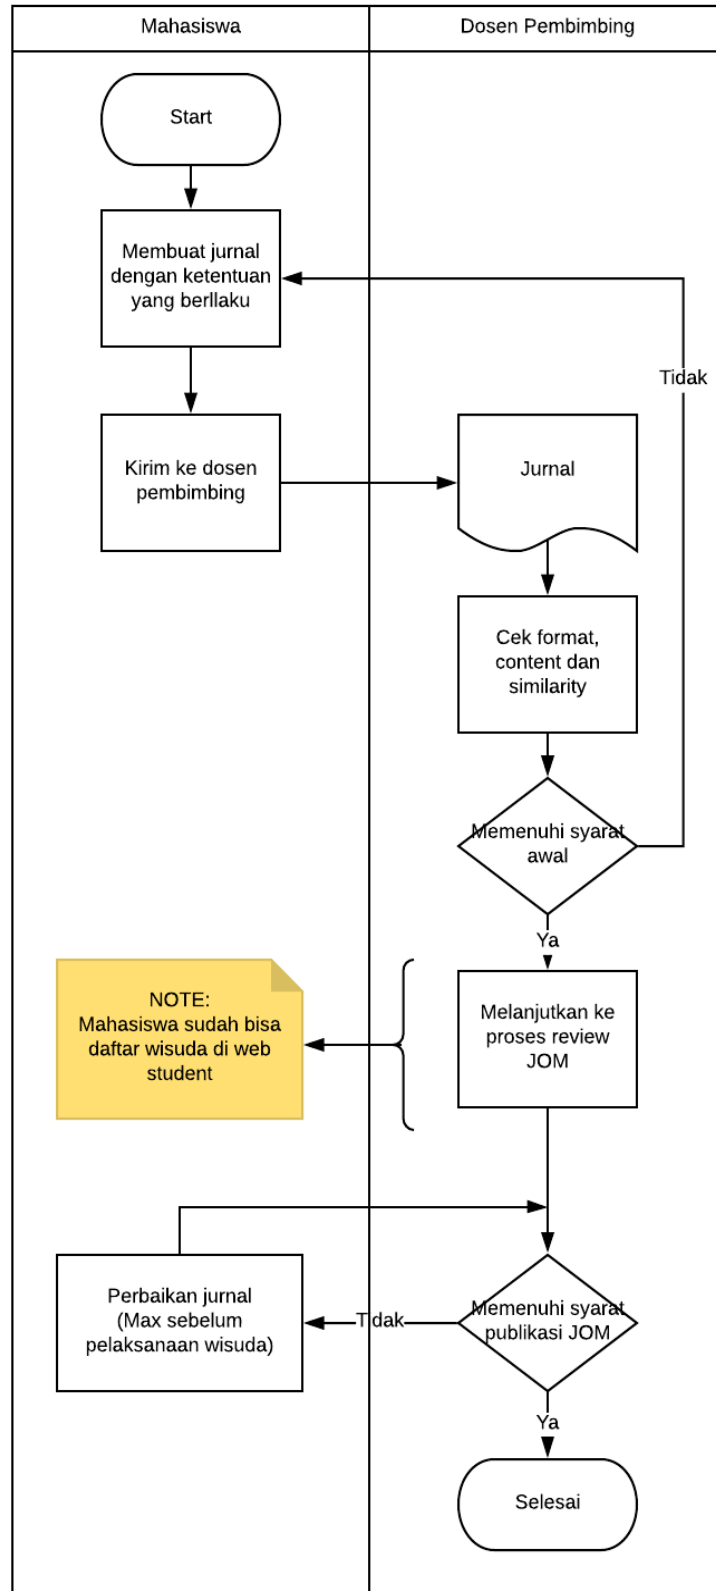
Mahasiswa

Dosen Pembimbing

Start

Membuat jurnal dengan ketentuan yang berllaku

Tidak

Kirim ke dosen pembimbing

Jurnal

Cek format, content dan similarity

Memenuhi syarat awal

Ya

NOTE:
Mahasiswa sudah bisa daftar wisuda di web student

Melanjutkan ke proses review JOM

Perbaikan jurnal (Max sebelum pelaksanaan wisuda)

Tidak

Memenuhi syarat publikasi JOM

Ya

Selesai